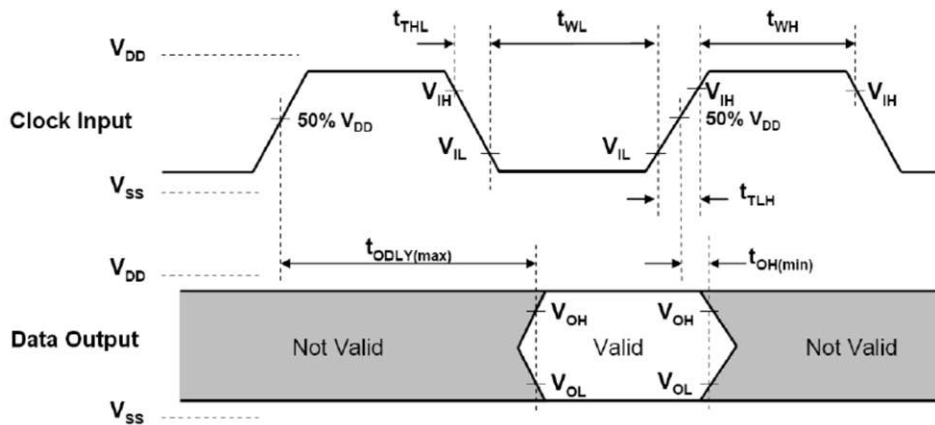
$t_{THL}$

$t_{WL}$

$t_{WH}$

$V_{DD}$

$V_{IH}$

$V_{IH}$

$V_{IH}$

Clock Input

50% $V_{DD}$

50% $V_{DD}$

$V_{IL}$

$V_{IL}$

$V_{SS}$

$t_{TLH}$

$V_{DD}$

$t_{ODLY(max)}$

$t_{OH(min)}$

$V_{OH}$

$V_{OH}$

Data Output

Not Valid

Valid

Not Valid

$V_{OL}$

$V_{OL}$

$V_{SS}$